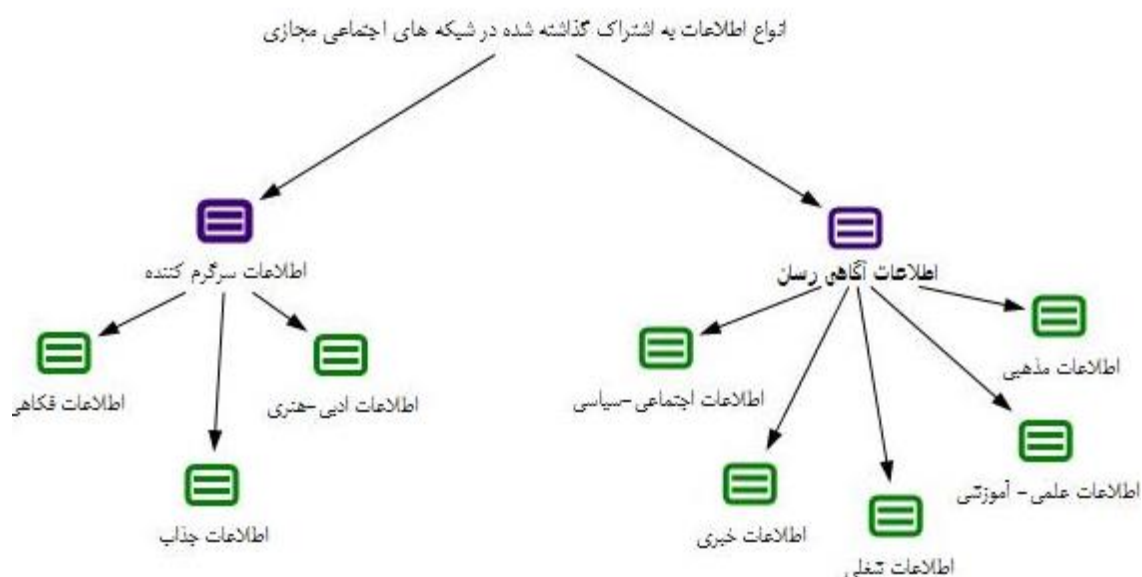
انواع اطلاعات به اشتراک گذاشته شده در شبکه های اجتماعی مجازی

اطلاعات سرگرم کننده

اطلاعات فکاهی

اطلاعات ادبی-هنری

اطلاعات جذاب

اطلاعات آگاهی رسان

اطلاعات اجتماعی-سیاسی

اطلاعات مذهبی

اطلاعات علمی- آموزشی

اطلاعات خبری

اطلاعات شغلی